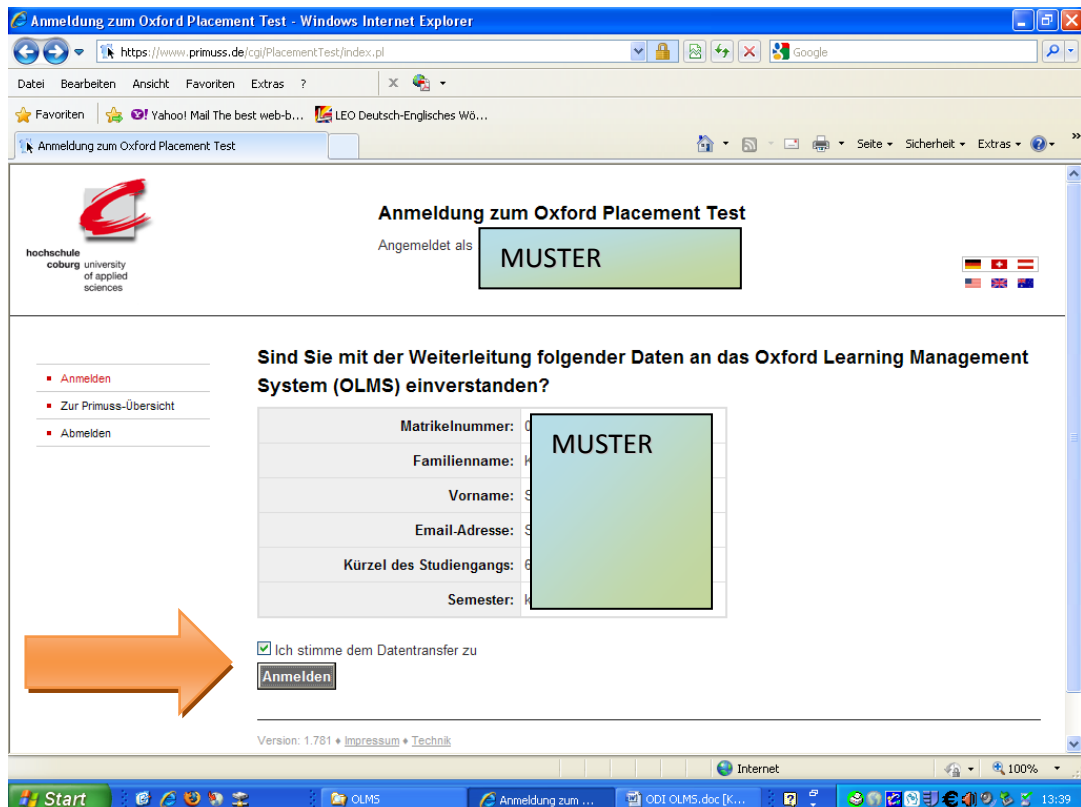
Anmeldung zum Oxford Placement Test - Windows Internet Explorer

https://www.primuss.de/cgi/PlacementTest/index.pl

Google

Datei Bearbeiten Ansicht Favoriten Extras ?

Favoriten Yahoo! Mail The best web-b... LEO Deutsch-Englisches Wö...

Anmeldung zum Oxford Placement Test

Seite Sicherheit Extras

hochschule coburg university of applied sciences

Anmeldung zum Oxford Placement Test

Angemeldet als MUSTER

- Anmelden
- Zur Primuss-Übersicht
- Abmelden

Sind Sie mit der Weiterleitung folgender Daten an das Oxford Learning Management System (OLMS) einverstanden?

| | |
|---|---|
| Matrikelnummer: | 0 MUSTER |
| Familienname: | K |
| Vorname: | S |
| Email-Adresse: | S |
| Kürzel des Studiengangs: | 6 |
| Semester: | k |

Ich stimme dem Datentransfer zu

Anmelden

Version: 1.781 • Impressum • Technik

Internet 100%

Start OLMS Anmeldung zum ... ODI OLMS.doc [K... 13:39